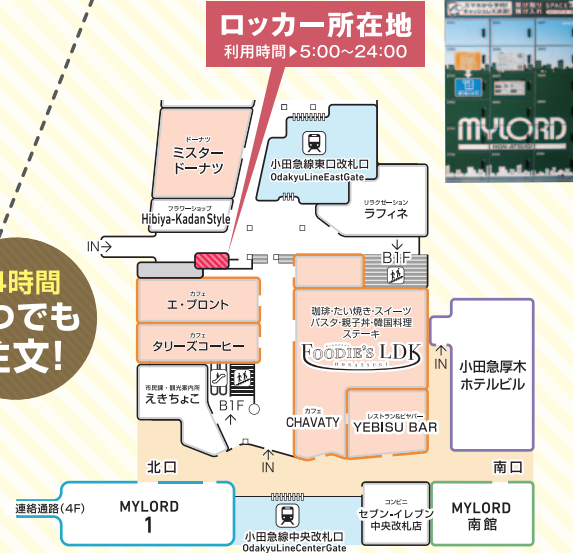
ロッカー所在地
利用時間▶5:00~24:00

4時間
つでも
主文!

MYLORD

ドーナツ
ミスター
ドーナツ

小田急線東口改札口
OdakyuLineEastGate

フラワーショップ
Hibiya-Kadan Style

リラクゼーション
ラフィネ

IN

B1F

カフェ
エ・プロント

カフェ
タリーズコーヒー

珈琲・たい焼き・スイーツ
パスタ・親子丼・韓国料理
ステーキ
FOODIE'S LDK
ODASAGI

IN

小田急厚木
ホテルビル

市民課・観光案内所
えきちょこ

B1F

カフェ
CHAVATY

レストラン&ビヤバー
YEBISU BAR

IN

北口

南口

連絡通路(4F)

MYLORD
1

小田急線中央改札口
OdakyuLineCenterGate

コンビニ
セブン-イレブン
中央改札店

MYLORD
南館